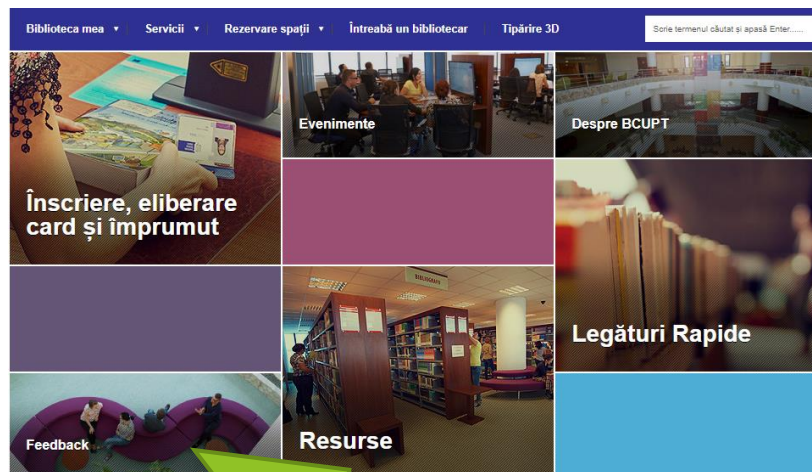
Biblioteca mea ▾ Servicii ▾ Rezervare spații ▾ Întreabă un bibliotecar Tipărire 3D

Scrie termenul căutat și apasă Enter.....

Înscriere, eliberare card și împrumut

Evenimente

Despre BCUPT

Legături Rapide

Feedback

BIBLIOGRAFIE

Resurse